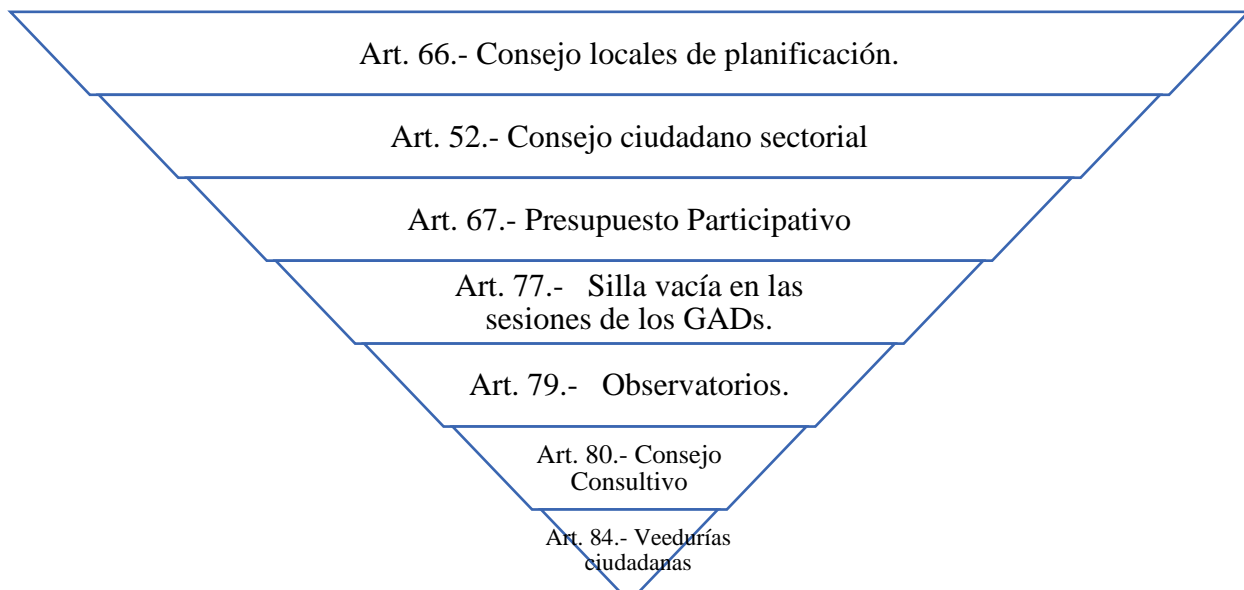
Art. 66.- Consejo locales de planificación.

Art. 52.- Consejo ciudadano sectorial

Art. 67.- Presupuesto Participativo

Art. 77.- Silla vacía en las sesiones de los GADs.

Art. 79.- Observatorios.

Art. 80.- Consejo Consultivo

Art. 84.- Veedurías ciudadanas